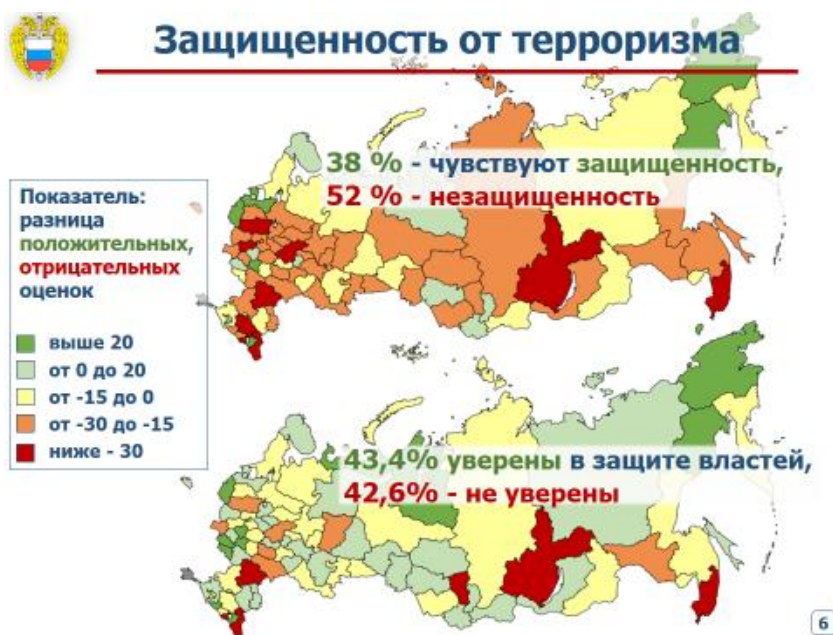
Защищенность от терроризма

38 % - чувствуют защищенность,
52 % - незащищенность

Показатель: разница положительных, отрицательных оценок

выше 20
от 0 до 20
от -15 до 0
от -30 до -15
ниже - 30

43,4% уверены в защите властей,
42,6% - не уверены

6